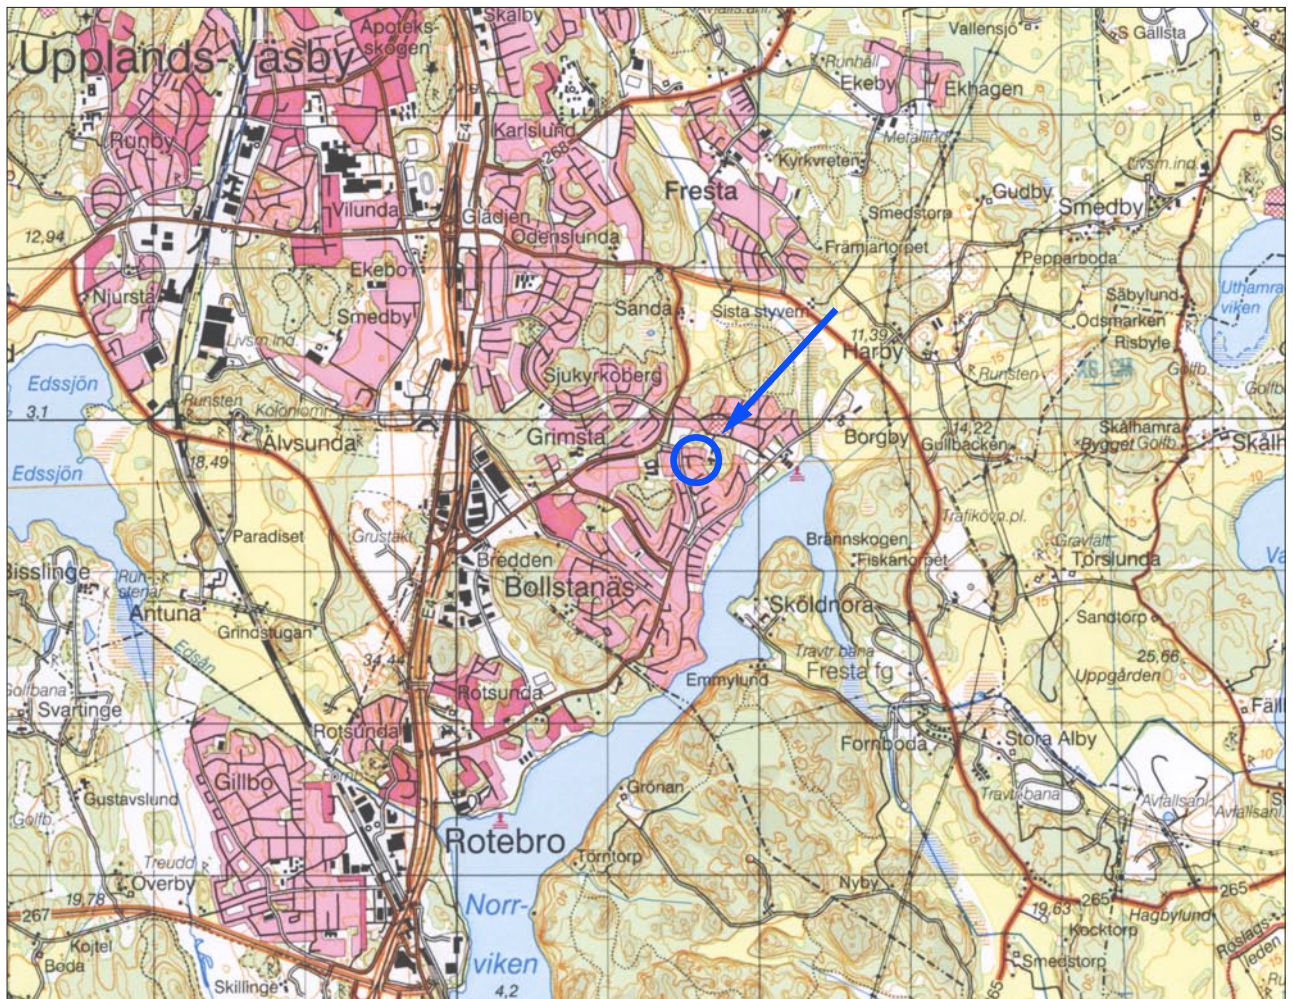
Upplands-Väsby
Apoteks-skogen
Skalby
Vallensjö
S Gällsta
Runhäll
Ekeby
Ekhagen
Runby
Karlslund
268
Metalling
Kyrkvreten
Livsm.ind
Fresta
Gudby
Smedby
Vilunda
Glädjen
Odenslunda
Smedstorp
Främjartorpet
12,94
Ekeby
Pepparboda
Uthamra-viken
Njursta
Smedby
Sanda
Sista styvern
Säbylund
Ödsmarken
Risbyle
Livsm.ind
11,39
Harby
Edssjön
Sjukyrkoberg
Runsten
Golfb.
Golfb.
3,1
Runsten
Koloniomr
Ålvsunda
Grimsta
Borgby
14,22
Gullbacken
Skålhamra
Bygget
Golfb.
Skålh
18,49
Edssjön
Trafikövn.pl.
Paradiset
Grustakt
Brännskogen
Fiskartorpet
Gravfält
Torslunda
Va
Bisslinge
Bredden
Run-sten
Antuna
Bollstanäs
Sköldnora
Sandtorp
Grindstugan
Edsån
Travtr.bana
Fresta fg
25,66
Uppgården
34,44
Golfbana
Svartinge
Rotsunda
Emmylund
Fäll
Rotsunda
Fornboda
Stora Alby
Gillbo
Gustavslund
Grönan
Travbana
Avfallsanl.
Avfallsanl.
Golfb.
Rotebro
Treudd
Överby
Törntorp
Nyby
265
265
19,78
Norr-
19,63
Hagbylund
267
Kocktorp
Roslags-leden
Kojtel
Boda
viken
Smedstorp
Skillinge
4,2